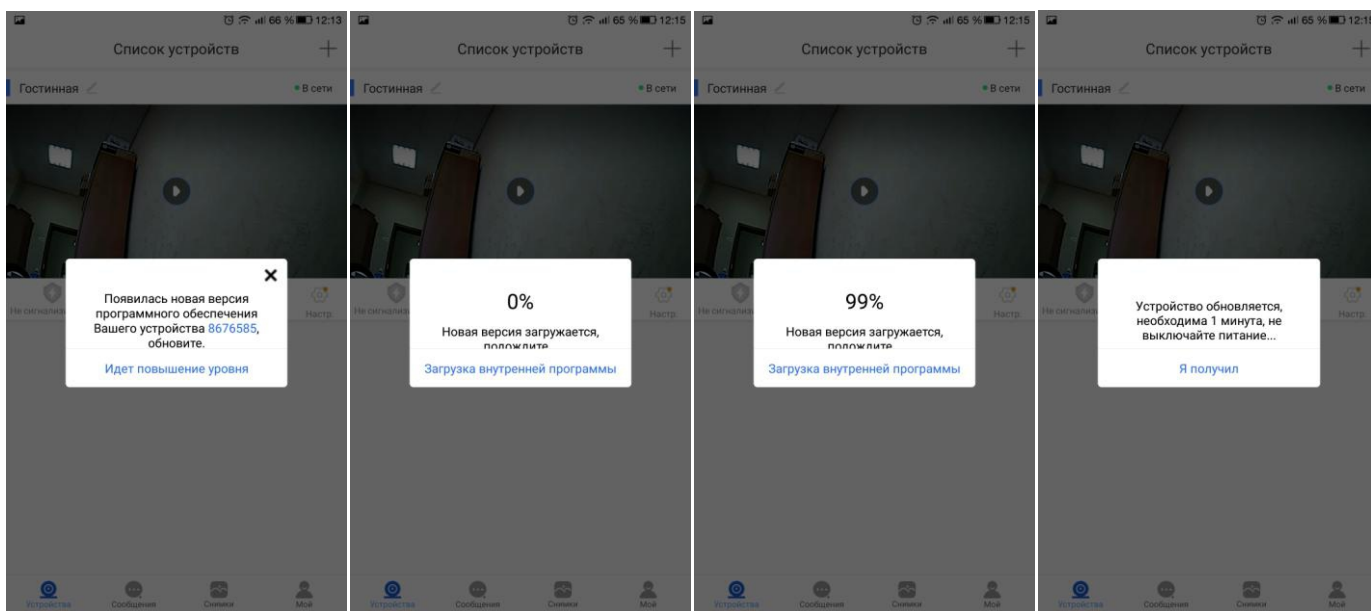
66 % 12:13

Список устройств +

Гостинная

• В сети

Не сигнализ

Настр.

Появилась новая версия программного обеспечения Вашего устройства 8676585, обновите.

Идет повышение уровня

Устройства Сообщения Снимки Мой

65 % 12:15

Список устройств +

Гостинная

• В сети

Не сигнализ

Настр.

0%

Новая версия загружается, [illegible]

Загрузка внутренней программы

Устройства Сообщения Снимки Мой

65 % 12:15

Список устройств +

Гостинная

• В сети

Не сигнализ

Настр.

99%

Новая версия загружается, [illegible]

Загрузка внутренней программы

Устройства Сообщения Снимки Мой

65 % 12:1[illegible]

Список устройств +

Гостинная

• В сети

Не сигнализ

Настр.

Устройство обновляется, необходима 1 минута, не выключайте питание...

Я получил

Устройства Сообщения Снимки Мой